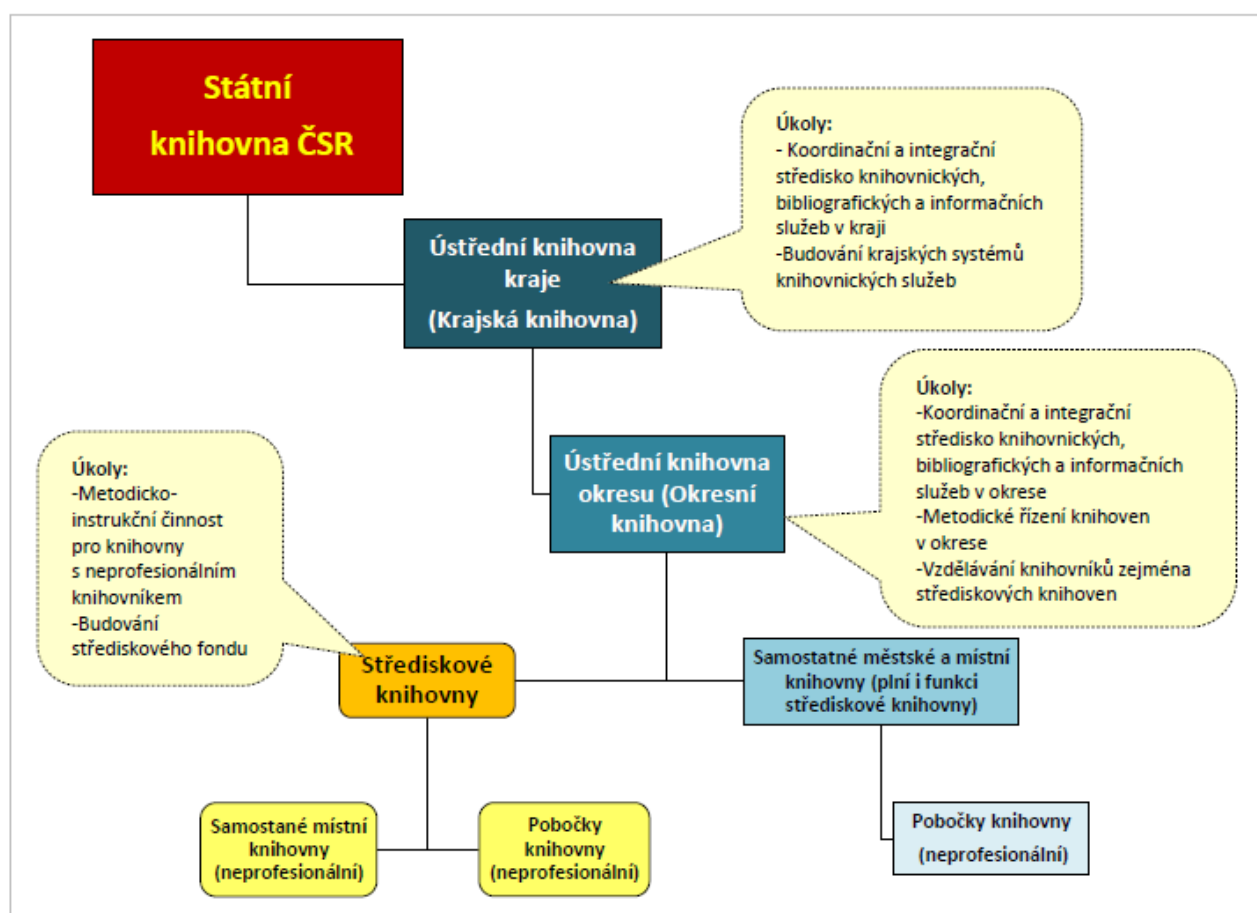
Státní knihovna ČSR

Úkoly:
- Koordinační a integrační středisko knihovnických, bibliografických a informačních služeb v kraji
-Budování krajských systémů knihovnických služeb

Ústřední knihovna kraje
(Krajská knihovna)

Úkoly:
-Koordinační a integrační středisko knihovnických, bibliografických a informačních služeb v okrese
-Metodické řízení knihoven v okrese
-Vzdělávání knihovníků zejména střediskových knihoven

Úkoly:
-Metodicko-instrukční činnost pro knihovny s neprofesionálním knihovníkem
-Budování střediskového fondu

Ústřední knihovna okresu (Okresní knihovna)

Střediskové knihovny

Samostatné městské a místní knihovny (plní i funkci střediskové knihovny)

Samostané místní knihovny (neprofesionální)

Pobočky knihovny (neprofesionální)

Pobočky knihovny
(neprofesionální)